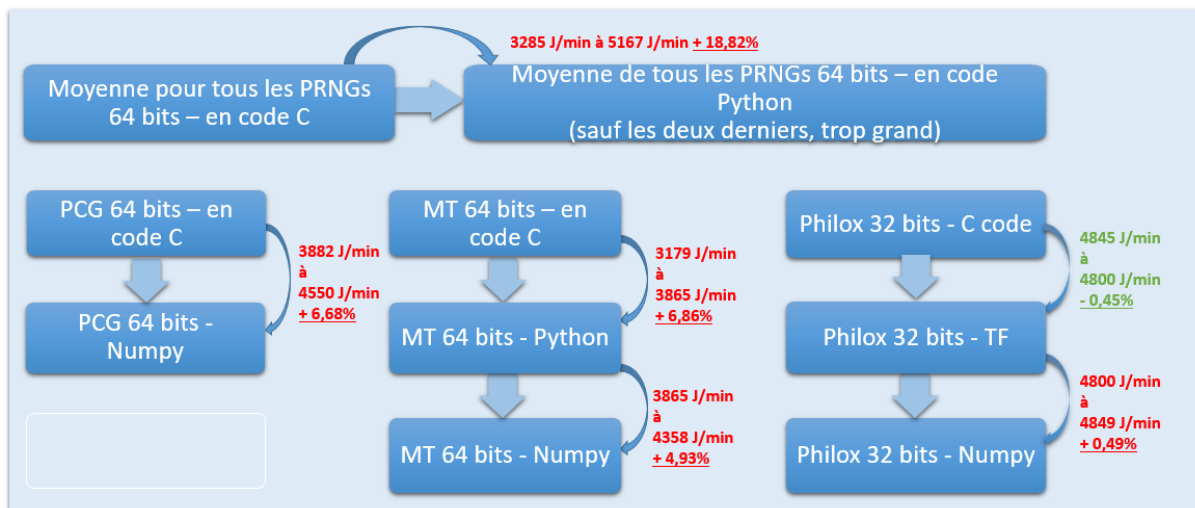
Moyenne pour tous les PRNGs 64 bits – en code C

3285 J/min à 5167 J/min + 18,82%

Moyenne de tous les PRNGs 64 bits – en code Python (sauf les deux derniers, trop grand)

PCG 64 bits – en code C

3882 J/min à 4550 J/min + 6,68%

PCG 64 bits - Numpy

MT 64 bits – en code C

3179 J/min à 3865 J/min + 6,86%

MT 64 bits - Python

3865 J/min à 4358 J/min + 4,93%

MT 64 bits - Numpy

Philox 32 bits - C code

4845 J/min à 4800 J/min - 0,45%

Philox 32 bits - TF

4800 J/min à 4849 J/min + 0,49%

Philox 32 bits - Numpy